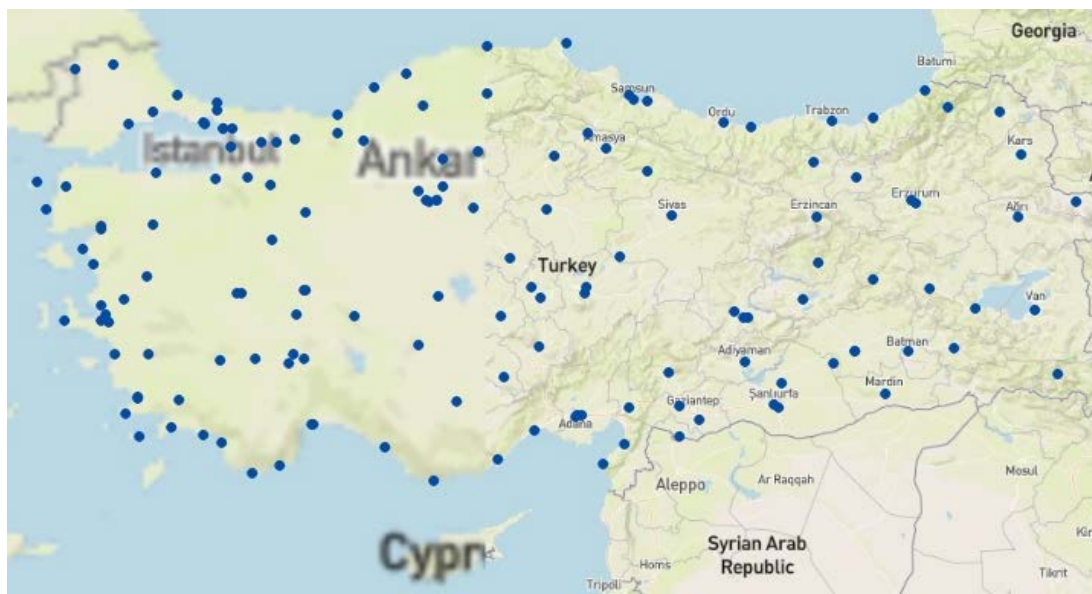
Georgia
Batumi
Samsun
Ordu
Trabzon
Kars
Istanbul
Ankar
Amasya
Sivas
Erzincan
Erzurum
Ağrı
Turkey
Van
Batman
Adıyaman
Mardin
Gaziantep
Şanlıurfa
Adana
Aleppo
Ar Raqqah
Mosul
Syrian Arab Republic
Homs
Tripoli
Tikrit
Cypr